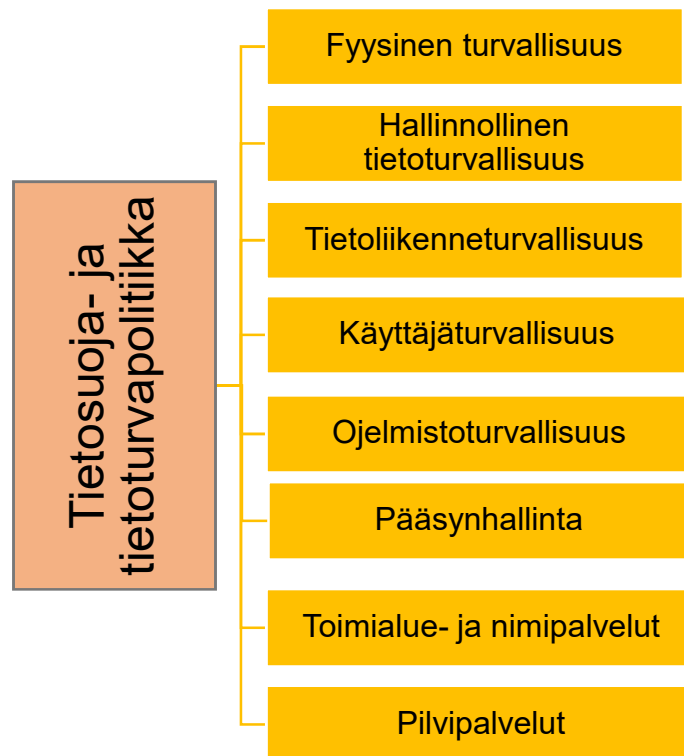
Tietosuoja- ja tietoturvapolitiikka

Fyysinen turvallisuus

Hallinnollinen tietoturvallisuus

Tietoliikenneturvallisuus

Käyttäjäturvallisuus

Ojelmistoturvallisuus

Pääsynhallinta

Toimialue- ja nimipalvelut

Pilvipalvelut